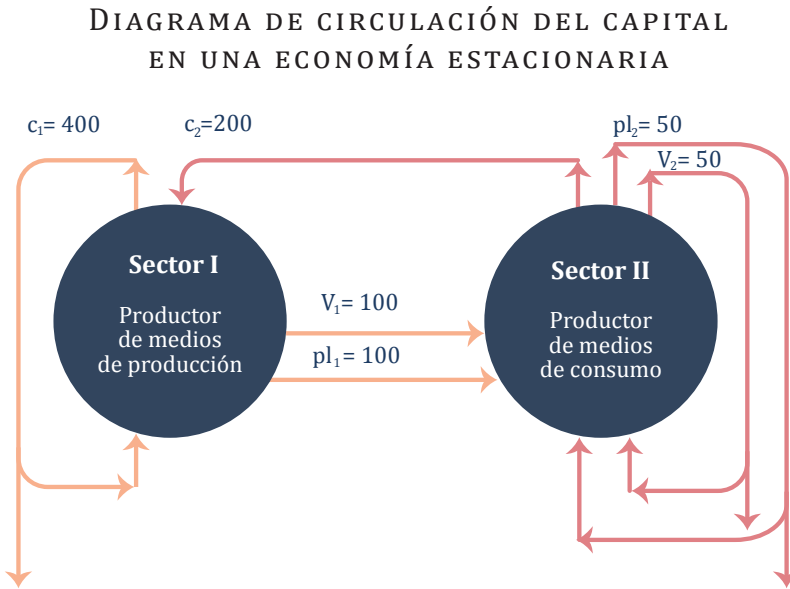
Diagrama de circulación del capital en una economía estacionaria

$c_1$= 400

$c_2$=200

$pl_2$= 50

$V_2$= 50

Sector I

Productor de medios de producción

$V_1$= 100

$pl_1$ = 100

Sector II

Productor de medios de consumo